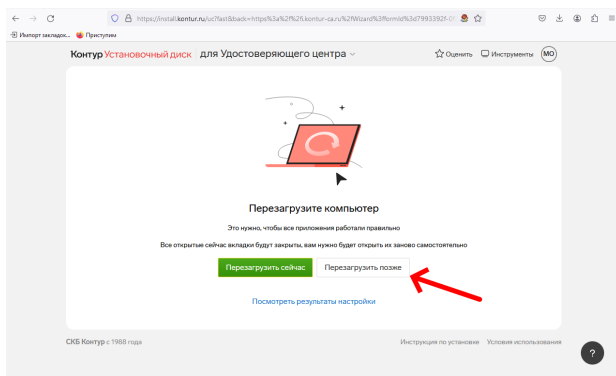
https://install.kontur.ru/uc?fast&back=https%3a%2f%2fi.kontur-ca.ru%2fWizard%3fformId%3d7993392f-0

Импорт закладок... Приступим

Контур Установочный диск | для Удостоверяющего центра

Оценить Инструменты МО

Перезагрузите компьютер

Это нужно, чтобы все приложения работали правильно

Все открытые сейчас вкладки будут закрыты, вам нужно будет открыть их заново самостоятельно

Перезагрузить сейчас Перезагрузить позже

Посмотреть результаты настройки

СКБ Контур с 1988 года

Инструкция по установке Условия использования

?